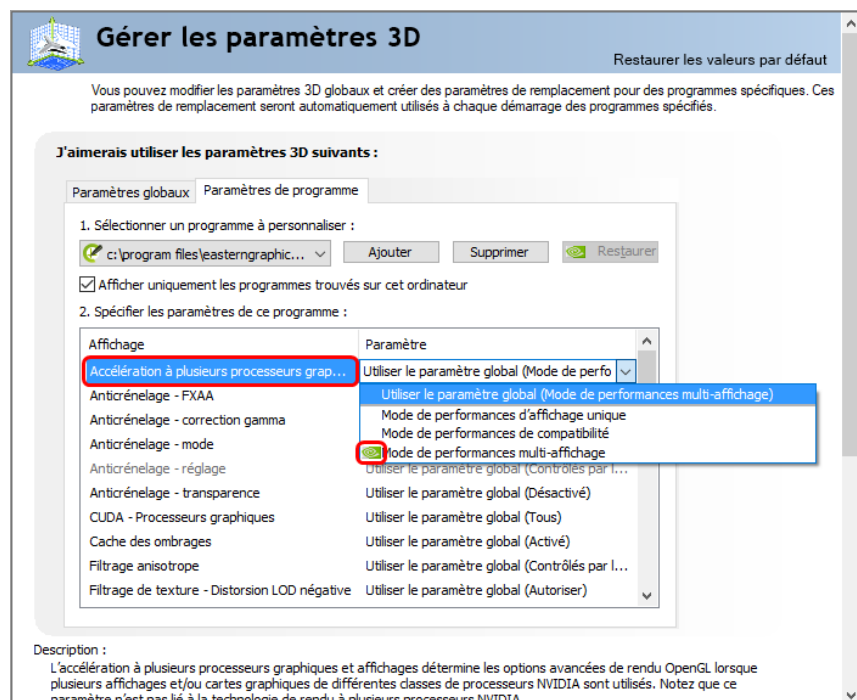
Gérer les paramètres 3D

Restaurer les valeurs par défaut

Vous pouvez modifier les paramètres 3D globaux et créer des paramètres de remplacement pour des programmes spécifiques. Ces paramètres de remplacement seront automatiquement utilisés à chaque démarrage des programmes spécifiés.

J'aimerais utiliser les paramètres 3D suivants :

Paramètres globaux | Paramètres de programme

1. Sélectionner un programme à personnaliser :

c:\program files\easterngraphic...

Ajouter

Supprimer

Restaurer

Afficher uniquement les programmes trouvés sur cet ordinateur

2. Spécifier les paramètres de ce programme :

| Affichage | Paramètre |
|---|---|
| Accélération à plusieurs processeurs grap... | Utiliser le paramètre global (Mode de perfo |
| Anticrénelage - FXAA | Utiliser le paramètre global (Mode de performances multi-affichage) |
| Anticrénelage - correction gamma | Mode de performances d'affichage unique |
| Anticrénelage - mode | Mode de performances de compatibilité |
| Anticrénelage - réglage | Mode de performances multi-affichage |
| Anticrénelage - transparence | Utiliser le paramètre global (Désactivé) |
| CUDA - Processeurs graphiques | Utiliser le paramètre global (Tous) |
| Cache des ombrages | Utiliser le paramètre global (Activé) |
| Filtrage anisotrope | Utiliser le paramètre global (Contrôlés par l... |
| Filtrage de texture - Distorsion LOD négative | Utiliser le paramètre global (Autoriser) |

Description :

L'accélération à plusieurs processeurs graphiques et affichages détermine les options avancées de rendu OpenGL lorsque plusieurs affichages et/ou cartes graphiques de différentes classes de processeurs NVIDIA sont utilisés. Notez que ce paramètre n'est pas lié à la technologie de rendu à plusieurs processeurs NVIDIA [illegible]